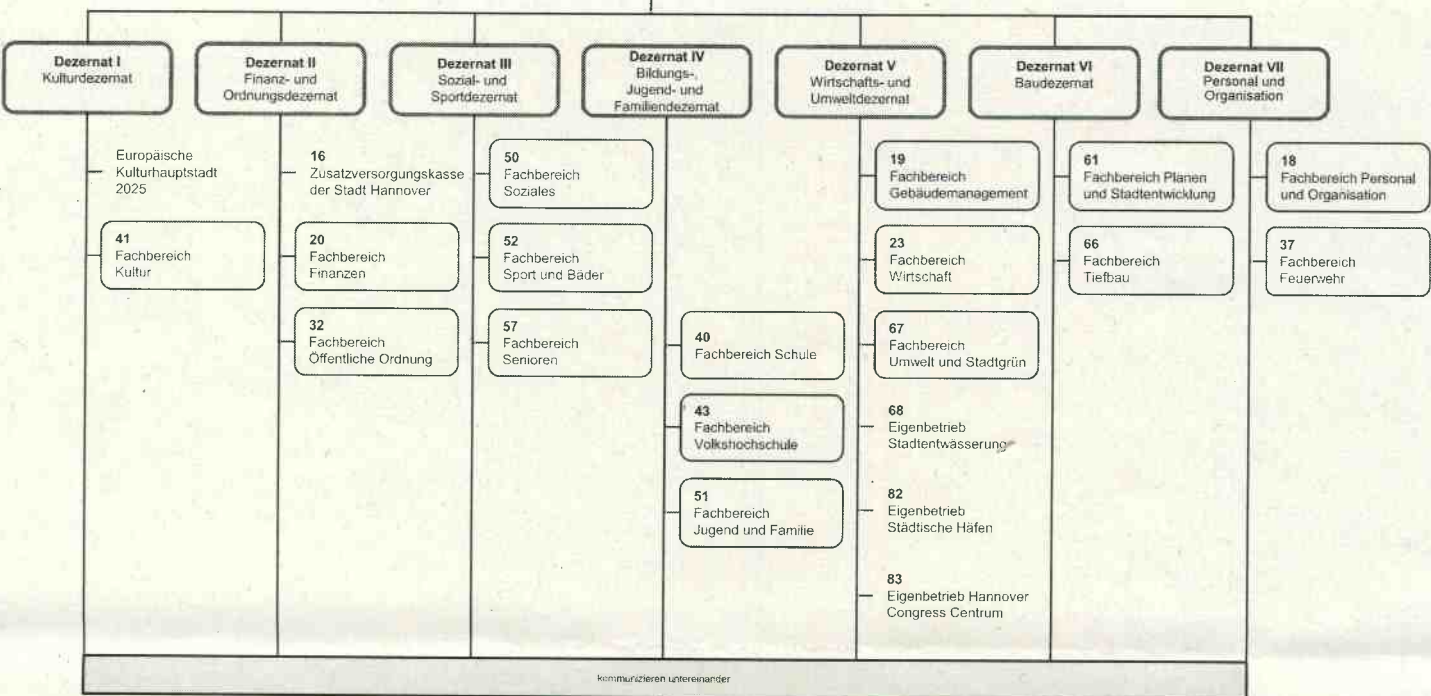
Dezernat I
Kulturdezernat

Europäische Kulturhauptstadt 2025

41
Fachbereich Kultur

Dezernat II
Finanz- und Ordnungsdezernat

16
Zusatzversorgungskasse der Stadt Hannover

20
Fachbereich Finanzen

32
Fachbereich Öffentliche Ordnung

Dezernat III
Sozial- und Sportdezernat

50
Fachbereich Soziales

52
Fachbereich Sport und Bäder

57
Fachbereich Senioren

Dezernat IV
Bildungs-, Jugend- und Familiendezernat

40
Fachbereich Schule

43
Fachbereich Volkshochschule

51
Fachbereich Jugend und Familie

Dezernat V
Wirtschafts- und Umweltdezernat

19
Fachbereich Gebäudemanagement

23
Fachbereich Wirtschaft

67
Fachbereich Umwelt und Stadtgrün

68
Eigenbetrieb Stadtentwässerung

82
Eigenbetrieb Städtische Häfen

83
Eigenbetrieb Hannover Congress Centrum

Dezernat VI
Baudezernat

61
Fachbereich Planen und Stadtentwicklung

66
Fachbereich Tiefbau

Dezernat VII
Personal und Organisation

18
Fachbereich Personal und Organisation

37
Fachbereich Feuerwehr

kommunizieren untereinander